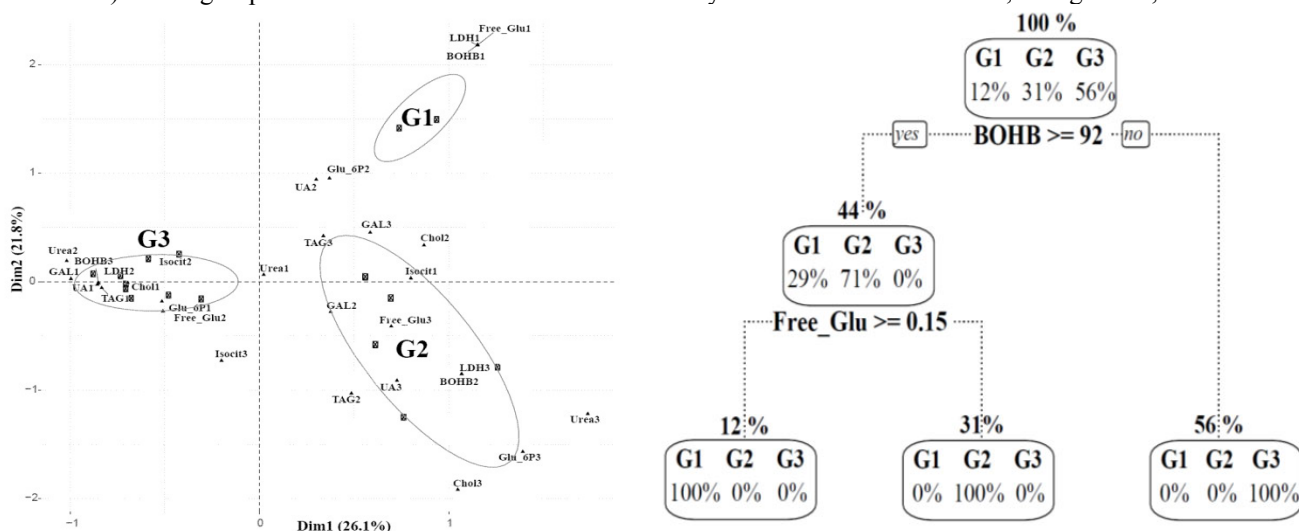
Free_Glu1
LDH1
BOHB1
G1
Glu_6P2
UA2
G3
GAL3
Chol2
TAG3
Urea2
BOHB3
Isocit2
GAL1
LDH2
Urea1
Isocit1
UA1
Chol1
TAG1
Glu_6P1
Free_Glu2
GAL2
Free_Glu3
G2
Isocit3
LDH3
BOHB2
UA3
TAG2
Urea3
Glu_6P3
Chol3
Dim2 (21.8%)
Dim1 (26.1%)
2
1
0
-1
-2
-1
0
1

100 %
| G1 | G2 | G3 |
|---|---|---|
| 12% | 31% | 56% |

yes BOHB >= 92 no

44 %
| G1 | G2 | G3 |
|---|---|---|
| 29% | 71% | 0% |

Free_Glu >= 0.15

12 %
| G1 | G2 | G3 |
|---|---|---|
| 100% | 0% | 0% |

31 %
| G1 | G2 | G3 |
|---|---|---|
| 0% | 100% | 0% |

56 %
| G1 | G2 | G3 |
|---|---|---|
| 0% | 0% | 100% |